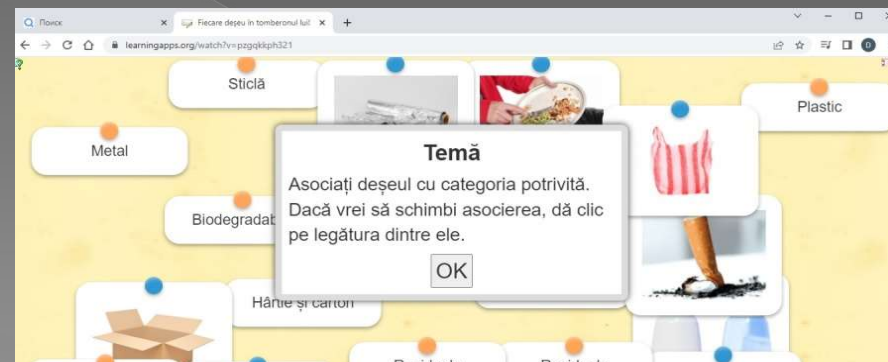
Поиск
Fiecare deșeu în tomberonul lui!
learningapps.org/watch?v=pzgqkkph321

Sticlă
Plastic
Metal
Biodegradab
Hârtie și carton

Temă
Asociați deșeul cu categoria potrivită. Dacă vrei să schimbi asocierea, dă clic pe legătura dintre ele.
OK